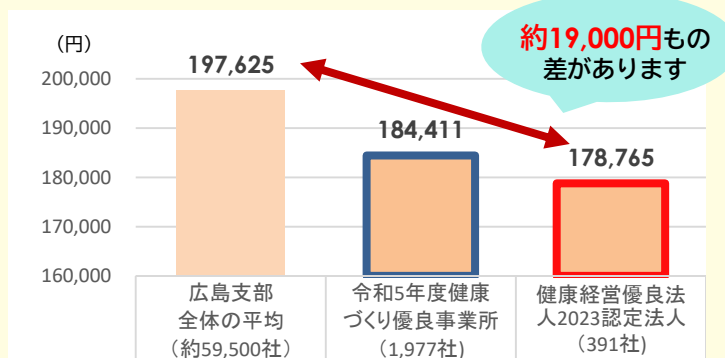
約19,000円もの差があります

（円）

200,000
190,000
180,000
170,000
160,000

197,625
184,411
178,765

| 広島支部全体の平均（約59,500社） | 令和5年度健康づくり優良事業所（1,977社） | 健康経営優良法人2023認定法人（391社） |
|---|---|---|